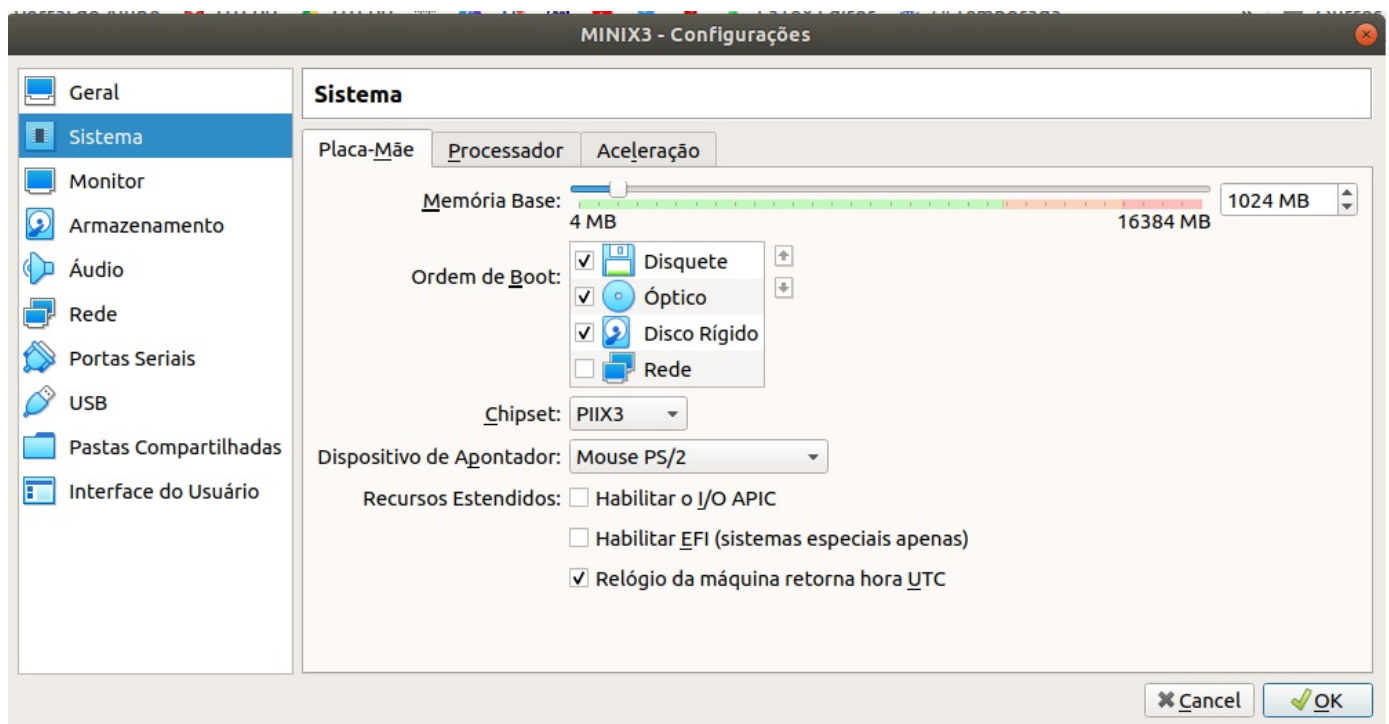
MINIX3 - Configurações

Geral
Sistema
Monitor
Armazenamento
Áudio
Rede
Portas Seriais
USB
Pastas Compartilhadas
Interface do Usuário

Sistema

Placa-Mãe | Processador | Aceleração

Memória Base: 1024 MB
4 MB 16384 MB

Ordem de Boot:
Disquete
Óptico
Disco Rígido
Rede

Chipset: PIIX3

Dispositivo de Apontador: Mouse PS/2

Recursos Estendidos: Habilitar o I/O APIC
Habilitar EFI (sistemas especiais apenas)
Relógio da máquina retorna hora UTC

Cancel
OK